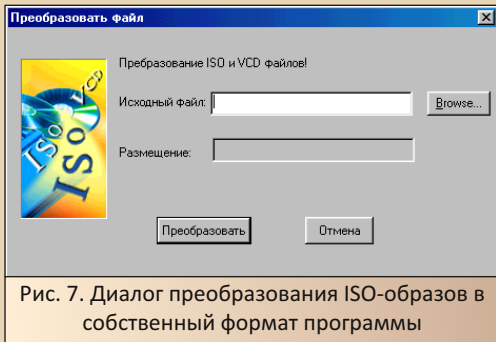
Преобразовать файл

Пребразование ISO и VCD файлов!

Исходный файл:

Browse...

Размещение:

Преобразовать

Отмена

ISO ISO VCD

Рис. 7. Диалог преобразования ISO-образов в собственный формат программы